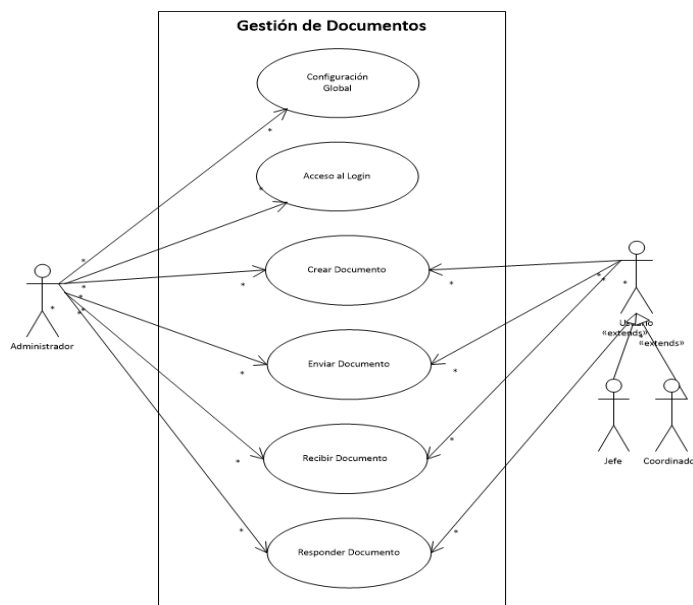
Gestión de Documentos

Configuración Global

Acceso al Login

Crear Documento

Enviar Documento

Recibir Documento

Responder Documento

Administrador

Usuario

«extends»

«extends»

Jefe

Coordinado

*
*
*
*
*
*
*
*
*
*
*
*
*
*
*
*
*
*
*
*
*
*